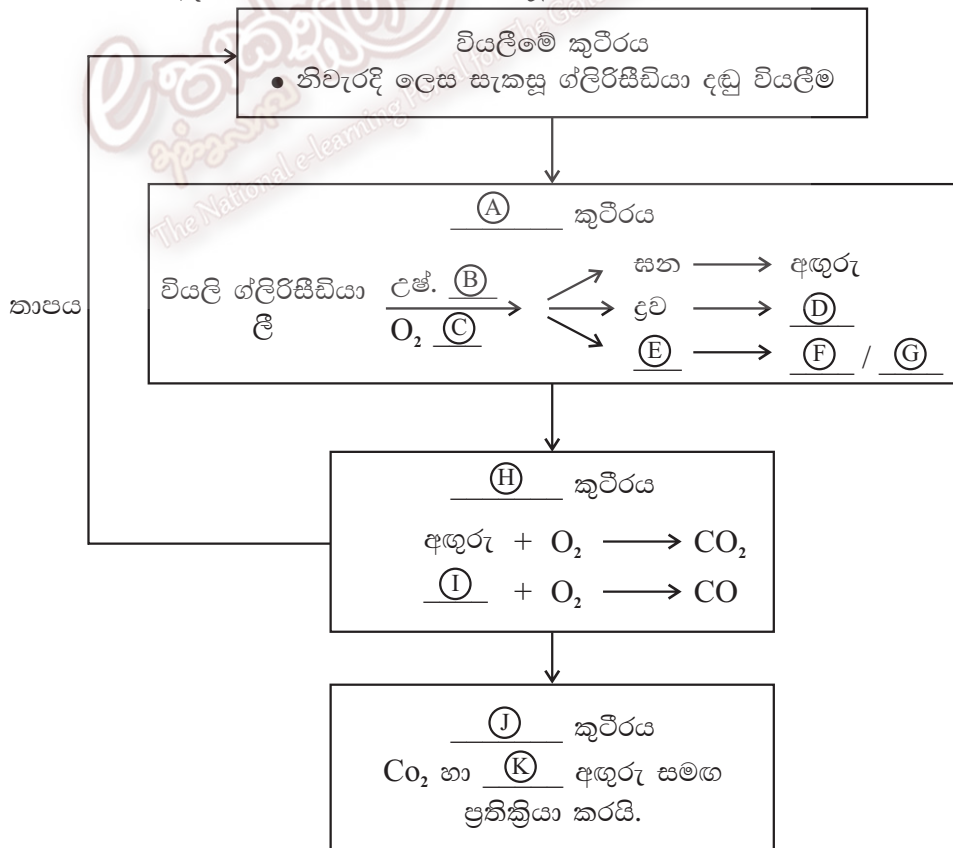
වියලීමේ කුටීරය
• නිවැරදි ලෙස සැකසූ ග්ලිරිසීඩියා දඬු වියලීම

Ⓐ කුටීරය

වියලි ග්ලිරිසීඩියා ලී
උෂ්. Ⓑ
$O_2$ Ⓒ

ඝන ⟶ අඟුරු
ද්‍රව ⟶ Ⓓ
Ⓔ ⟶ Ⓕ / Ⓖ

තාපය

Ⓗ කුටීරය
අඟුරු + $O_2 \longrightarrow CO_2$
Ⓘ + $O_2 \longrightarrow CO$

Ⓙ කුටීරය
$Co_2$ හා Ⓚ අඟුරු සමඟ ප්‍රතික්‍රියා කරයි.

The National e-learning Portal